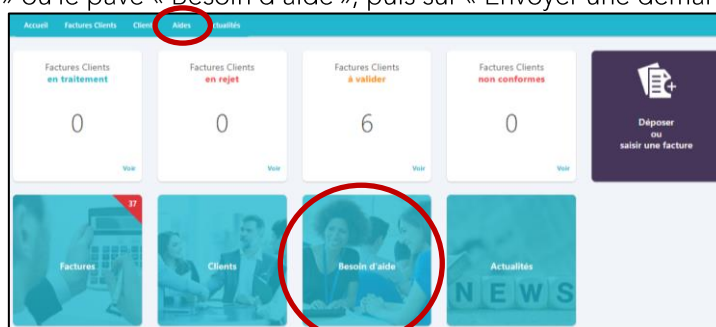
» ou le pavé « Besoin d'aide », puis sur « Envoyer une demar

Accueil Factures Clients Clients Aides Actualités

Factures Clients
en traitement
0
Voir

Factures Clients
en rejet
0
Voir

Factures Clients
à valider
6
Voir

Factures Clients
non conformes
0
Voir

Déposer
ou
saisir une facture

37
Factures

Clients

Besoin d'aide

Actualités
NEWS